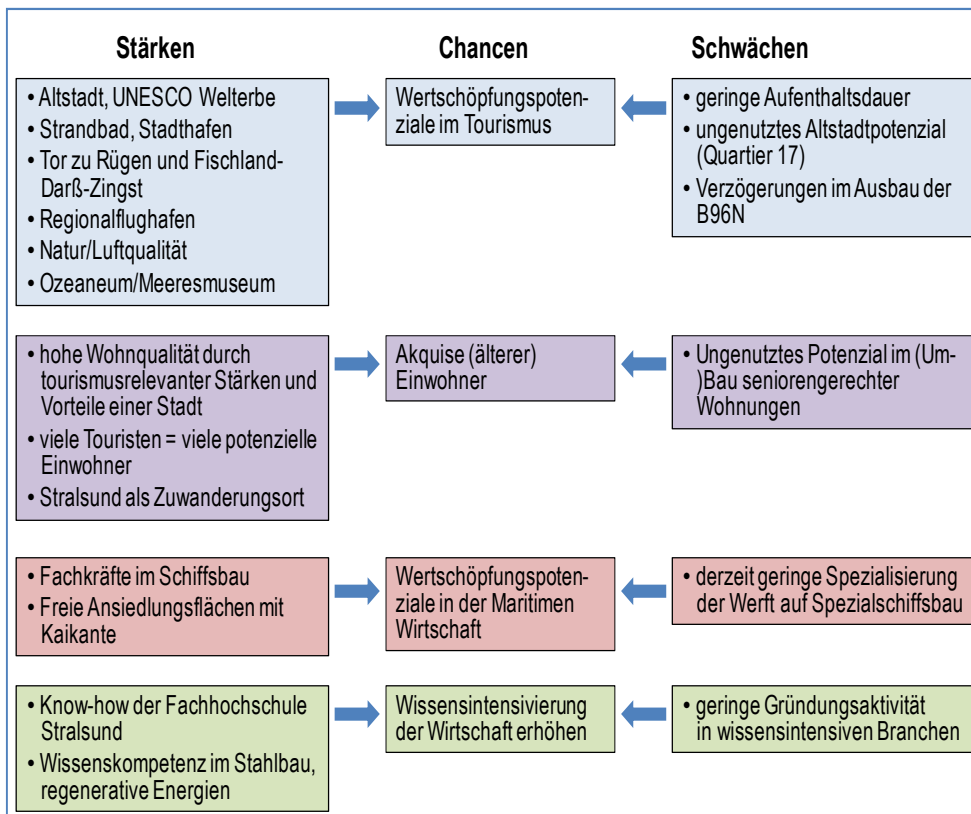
Stärken

Chancen

Schwächen

• Altstadt, UNESCO Welterbe
• Strandbad, Stadthafen
• Tor zu Rügen und Fischland-Darß-Zingst
• Regionalflughafen
• Natur/Luftqualität
• Ozeaneum/Meeresmuseum

Wertschöpfungspotenziale im Tourismus

• geringe Aufenthaltsdauer
• ungenutztes Altstadtpotenzial (Quartier 17)
• Verzögerungen im Ausbau der B96N

• hohe Wohnqualität durch tourismusrelevanter Stärken und Vorteile einer Stadt
• viele Touristen = viele potenzielle Einwohner
• Stralsund als Zuwanderungsort

Akquise (älterer) Einwohner

• Ungenutztes Potenzial im (Um-)Bau seniorengerechter Wohnungen

• Fachkräfte im Schiffsbau
• Freie Ansiedlungsflächen mit Kaikante

Wertschöpfungspotenziale in der Maritimen Wirtschaft

• derzeit geringe Spezialisierung der Werft auf Spezialschiffsbau

• Know-how der Fachhochschule Stralsund
• Wissenskompetenz im Stahlbau, regenerative Energien

Wissensintensivierung der Wirtschaft erhöhen

• geringe Gründungsaktivität in wissensintensiven Branchen